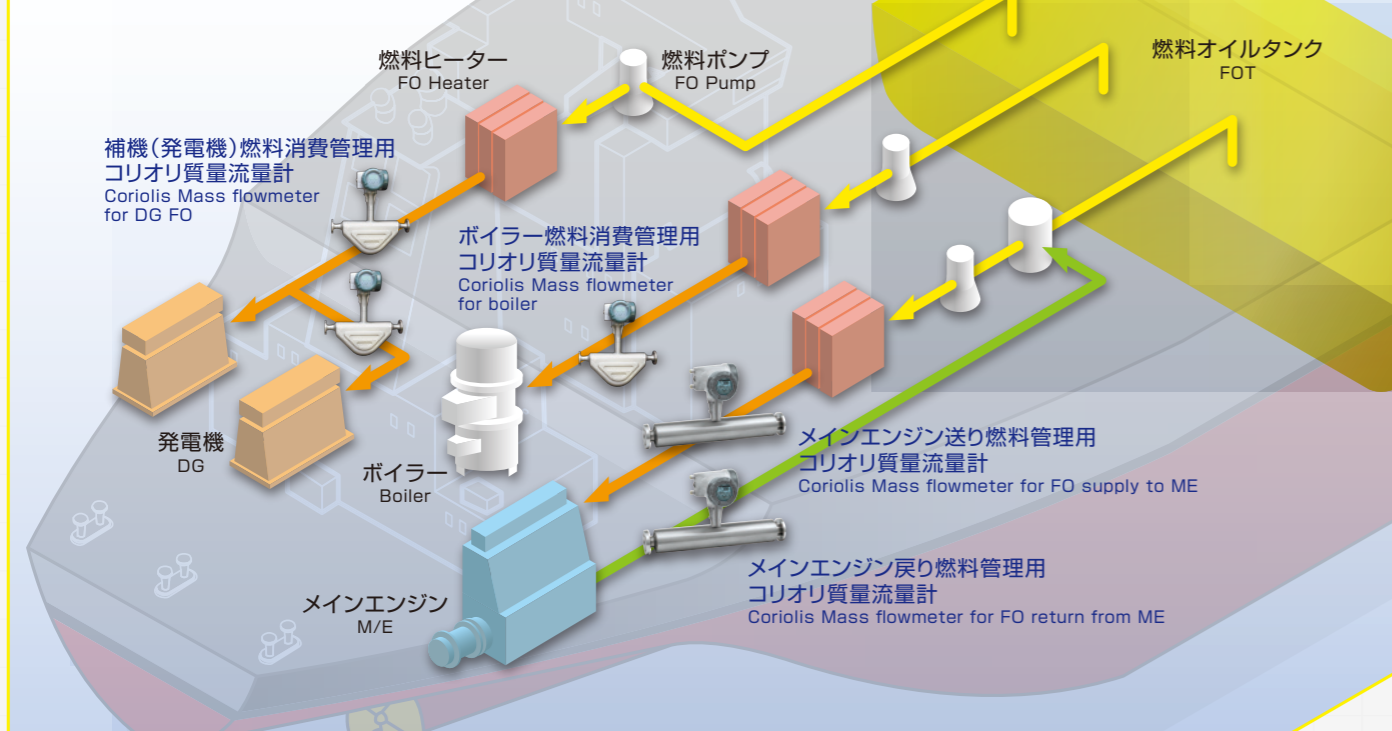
燃料ヒーター
FO Heater

燃料ポンプ
FO Pump

燃料オイルタンク
FOT

補機(発電機)燃料消費管理用
コリオリ質量流量計
Coriolis Mass flowmeter
for DG FO

ボイラー燃料消費管理用
コリオリ質量流量計
Coriolis Mass flowmeter
for boiler

発電機
DG

ボイラー
Boiler

メインエンジン送り燃料管理用
コリオリ質量流量計
Coriolis Mass flowmeter for FO supply to ME

メインエンジン戻り燃料管理用
コリオリ質量流量計
Coriolis Mass flowmeter for FO return from ME

メインエンジン
M/E